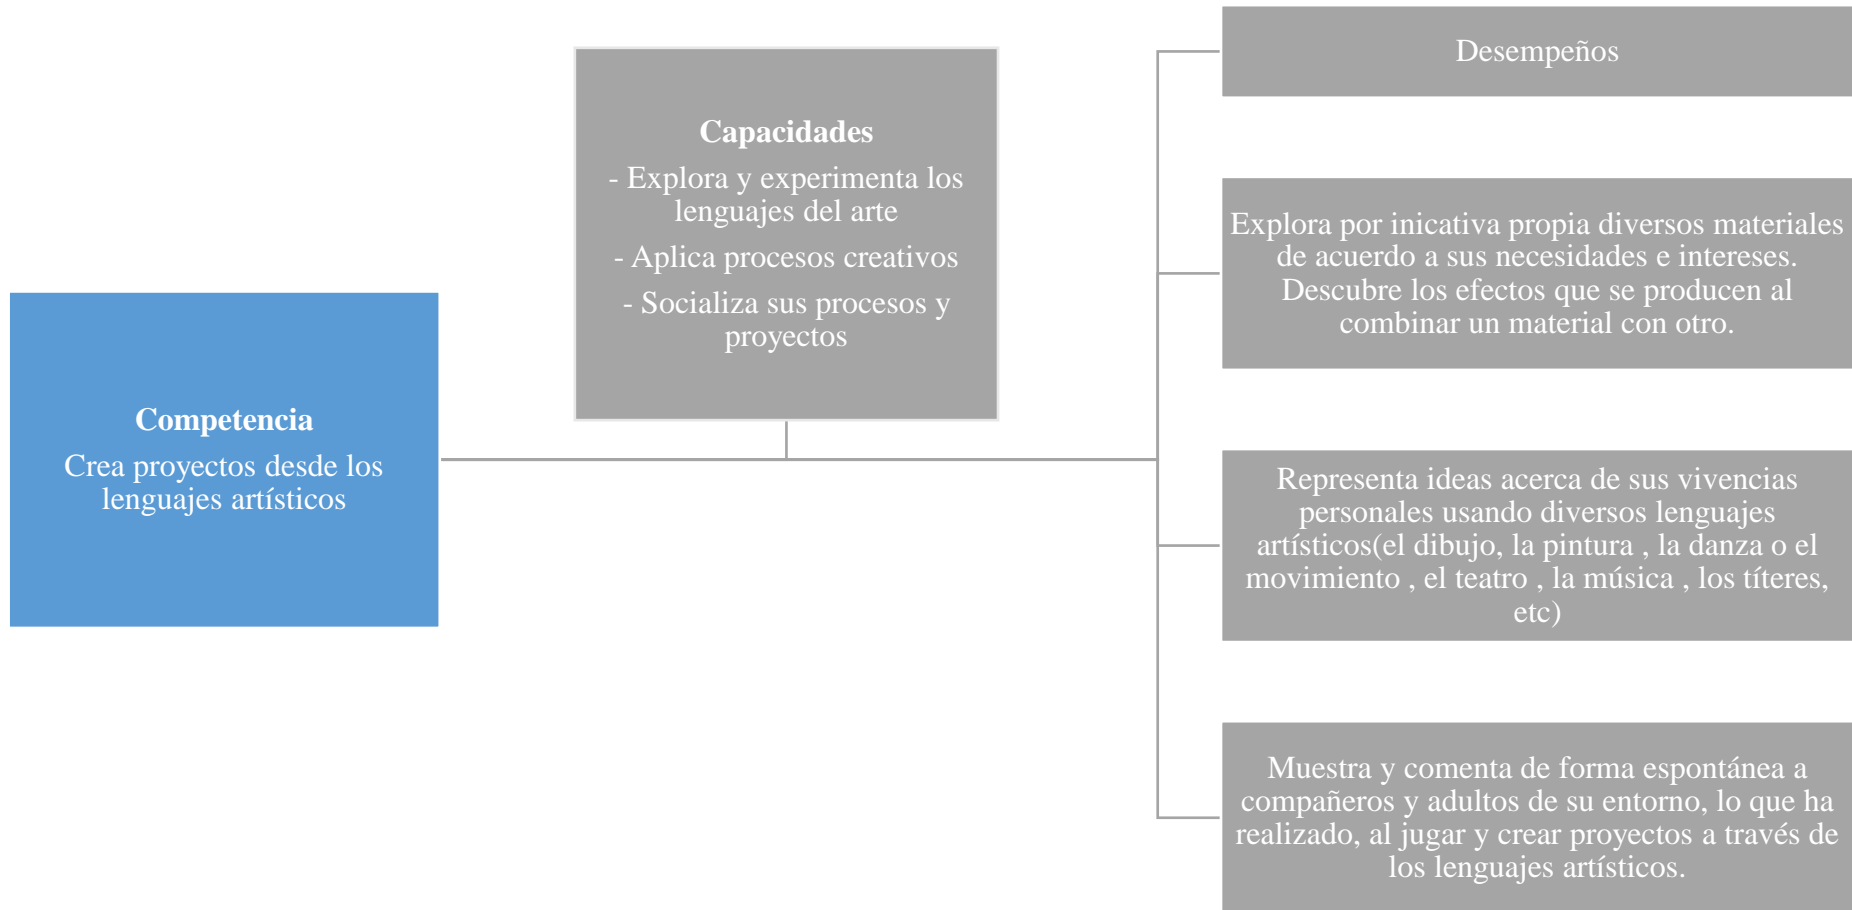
Competencia

Crea proyectos desde los lenguajes artísticos

Capacidades

- Explora y experimenta los lenguajes del arte

- Aplica procesos creativos

- Socializa sus procesos y proyectos

Desempeños

Explora por inicativa propia diversos materiales de acuerdo a sus necesidades e intereses. Descubre los efectos que se producen al combinar un material con otro.

Representa ideas acerca de sus vivencias personales usando diversos lenguajes artísticos(el dibujo, la pintura , la danza o el movimiento , el teatro , la música , los títeres, etc)

Muestra y comenta de forma espontánea a compañeros y adultos de su entorno, lo que ha realizado, al jugar y crear proyectos a través de los lenguajes artísticos.